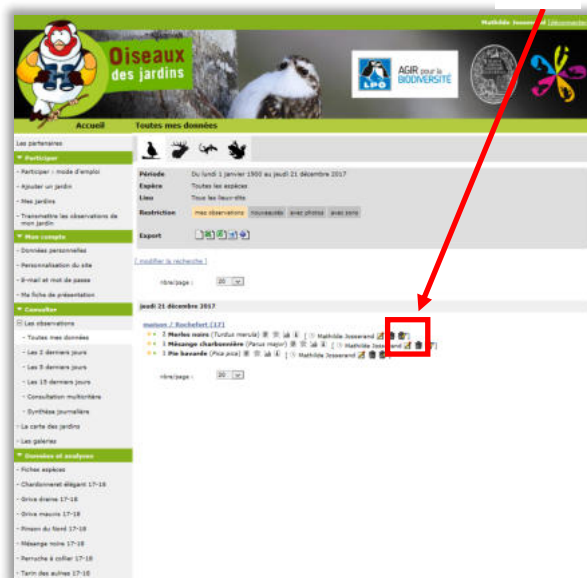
Mathilde Josserand | Déconnexion

Oiseaux des jardins

AGIR pour la BIODIVERSITÉ

LPO

Accueil

Toutes mes données

Les partenaires

Participer

- Participer : mode d'emploi

- Ajouter un jardin

- Mes jardins

- Transmettre les observations de mon jardin

Mon compte

- Données personnelles

- Personnalisation du site

- E-mail et mot de passe

- Ma fiche de présentation

Consulter

Les observations

- Toutes mes données

- Les 2 derniers jours

- Les 5 derniers jours

- Les 15 derniers jours

- Consultation multicritère

- Synthèse journalière

- La carte des jardins

- Les galeries

Données et analyses

- Fiches espèces

- Chardonneret élégant 17-18

- Grive draine 17-18

- Grive mauvis 17-18

- Pinson du Nord 17-18

- Mésange noire 17-18

- Perruche à collier 17-18

- Tarin des aulnes 17-18

| Période | Du lundi 1 janvier 1900 au jeudi 21 décembre 2017 |
|---|---|
| Espèce | Toutes les espèces |
| Lieu | Tous les lieux-dits |
| Restriction | mes observations nouveautés avec photos avec sons |
| Export | |

[ modifier la recherche ]

nbre/page : 20

jeudi 21 décembre 2017

maison / Rochefort (17)

2 Merles noirs (Turdus merula) [ Mathilde Josserand ]

1 Mésange charbonnière (Parus major) [ Mathilde Josserand ]

1 Pie bavarde (Pica pica) [ Mathilde Josserand ]

nbre/page : 20